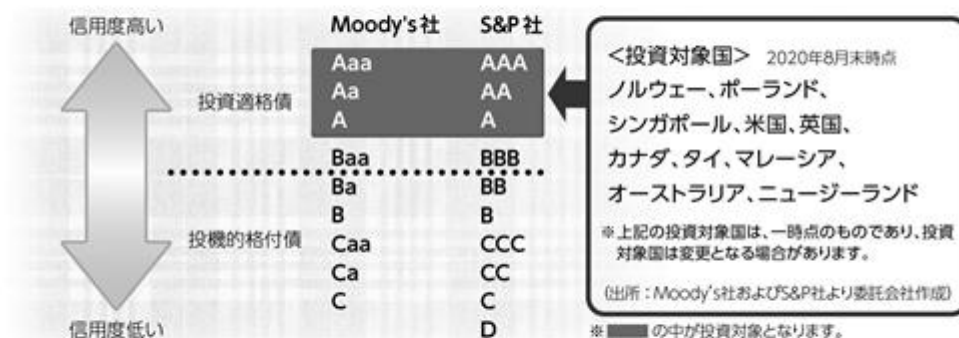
信用度高い

投資適格債

投機的格付債

信用度低い

| Moody's社 | S&P社 |
|---|---|
| Aaa | AAA |
| Aa | AA |
| A | A |
| Baa | BBB |
| Ba | BB |
| B | B |
| Caa | CCC |
| Ca | CC |
| C | C |
| | D |

<投資対象国> 2020年8月末時点
ノルウェー、ポーランド、シンガポール、米国、英国、カナダ、タイ、マレーシア、オーストラリア、ニュージーランド

※上記の投資対象国は、一時点のものであり、投資対象国は変更となる場合があります。

(出所:Moody's社およびS&P社より委託会社作成)

※ の中が投資対象となります。